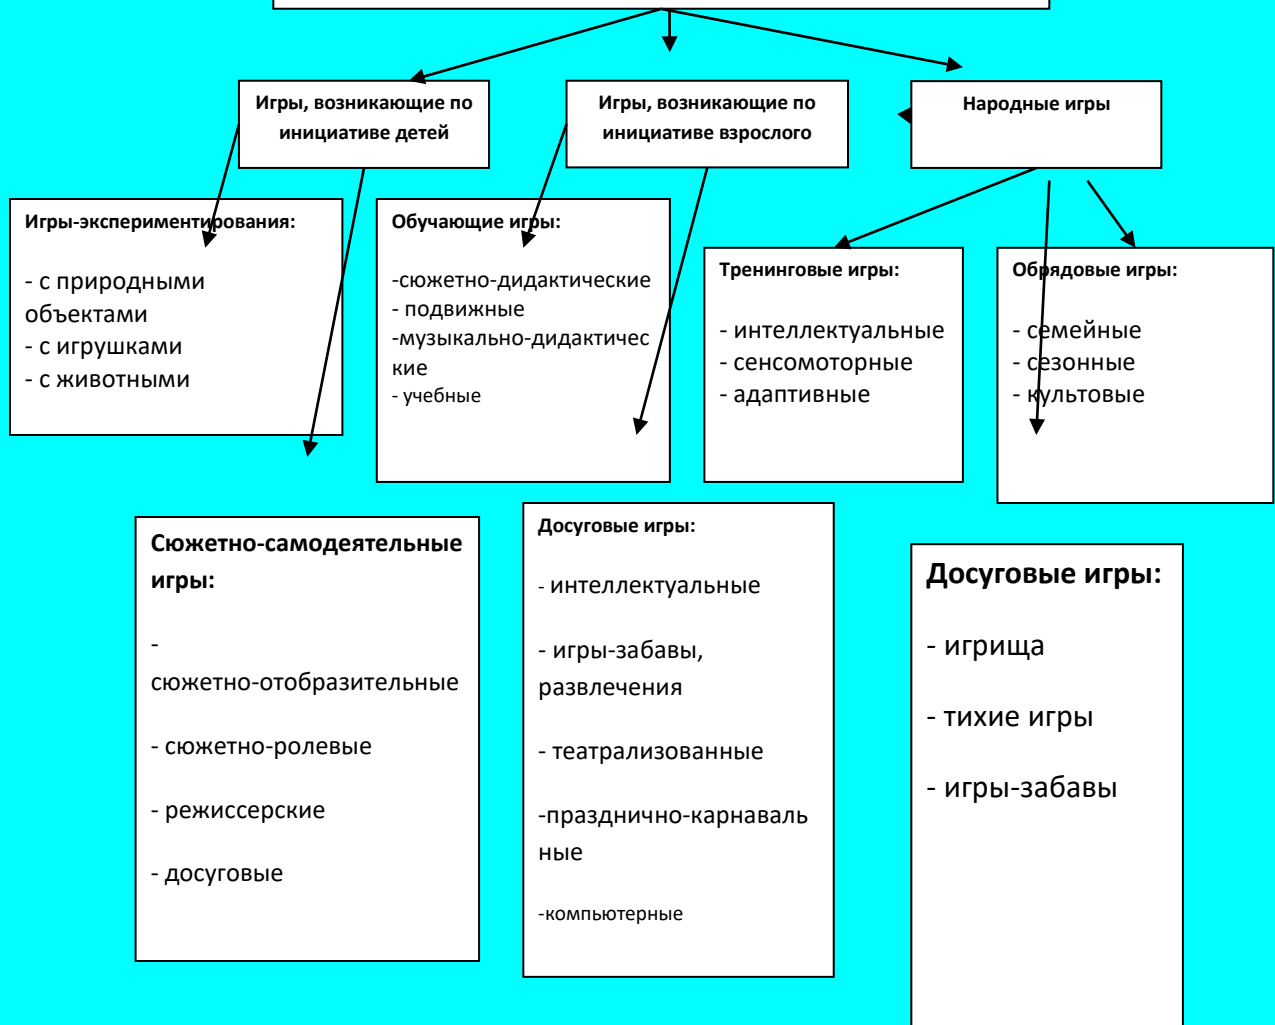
Игры, возникающие по инициативе детей

Игры, возникающие по инициативе взрослого

Народные игры

Игры-экспериментирования:

- с природными объектами
- с игрушками
- с животными

Обучающие игры:

-сюжетно-дидактические
- подвижные
-музыкально-дидактические
- учебные

Тренинговые игры:

- интеллектуальные
- сенсомоторные
- адаптивные

Обрядовые игры:

- семейные
- сезонные
- культовые

Сюжетно-самодеятельные игры:

- сюжетно-отобразительные

- сюжетно-ролевые

- режиссерские

- досуговые

Досуговые игры:

- интеллектуальные

- игры-забавы, развлечения

- театрализованные

-празднично-карнавальные

-компьютерные

Досуговые игры:

- игрища

- тихие игры

- игры-забавы